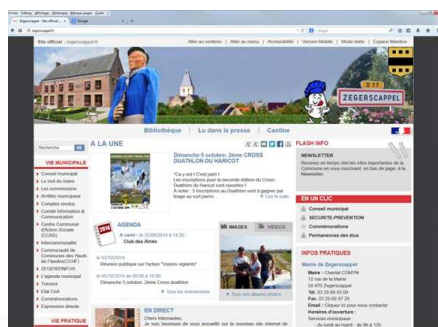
Fichier Edition Affichage Historique Marque-pages Outils
Zegerscappel - Site officiel | Google

Site officiel - zegerscappel.fr Aller au contenu | Aller au menu | Accessibilité | Version Mobile | Mode texte | Espace Membre

ZEGERSCAPPEL

Bibliothèque | Lu dans la presse | Cantine

Recherche OK

VIE MUNICIPALE
Conseil municipal
Le mot du maire
Les commissions
Arrêtés municipaux
Comptes rendus
Conseil Information & Communication
Centre Communal d'Action Sociale (CCAS)
Intercommunalité
Communauté de Communes des Hauts de Flandre(CCHF)
ZEGERSPORTS
L'agenda municipal
Travaux
Etat Civil
Commémorations
Expression libre

VIE PRATIQUE

A LA UNE

Dimanche 5 octobre: 2ème CROSS DUATHLON DU HARICOT
"Ca y est ! C'est parti !
Les inscriptions pour la seconde édition du Cross-Duathlon du Haricot sont ouvertes !
A noter : 5 inscriptions au Duathlon sont à gagner par tirage au sort parmi...
Lire la suite

AGENDA
A venir - le 25/09/2014 à 19:00
Club des Aînés
le 03/10/2014
Réunion publique sur l'action "Voisins vigilants"
le 05/10/2014 de 00:00 à 18:00
Dimanche 5 octobre: 2ème Cross duathlon
Tous les événements

IMAGES VIDEOS
Tous nos albums photos

EN DIRECT
Chers Internautes,
Je suis heureux de vous accueillir sur la nouvelle site internet de

FLASH INFO

NEWSLETTER
Recevez en temps réel les infos importantes de la Commune en vous inscrivant, en bas de page, à la Newsletter.

EN UN CLIC
Conseil municipal
SECURITE-PREVENTION
Commémorations
Permanences des élus

INFOS PRATIQUES
Mairie de Zegerscappel
Maire : Chantal COMYN
12 rue de la Mairie
59 470 Zegerscappel
Tél. 03 28 68 93 77
Fax. 03 28 68 97 25
Email : Cliquez ici pour nous contacter
Horaires d'ouverture :
Services municipaux
- du lundi au mardi : de 9h à 12h